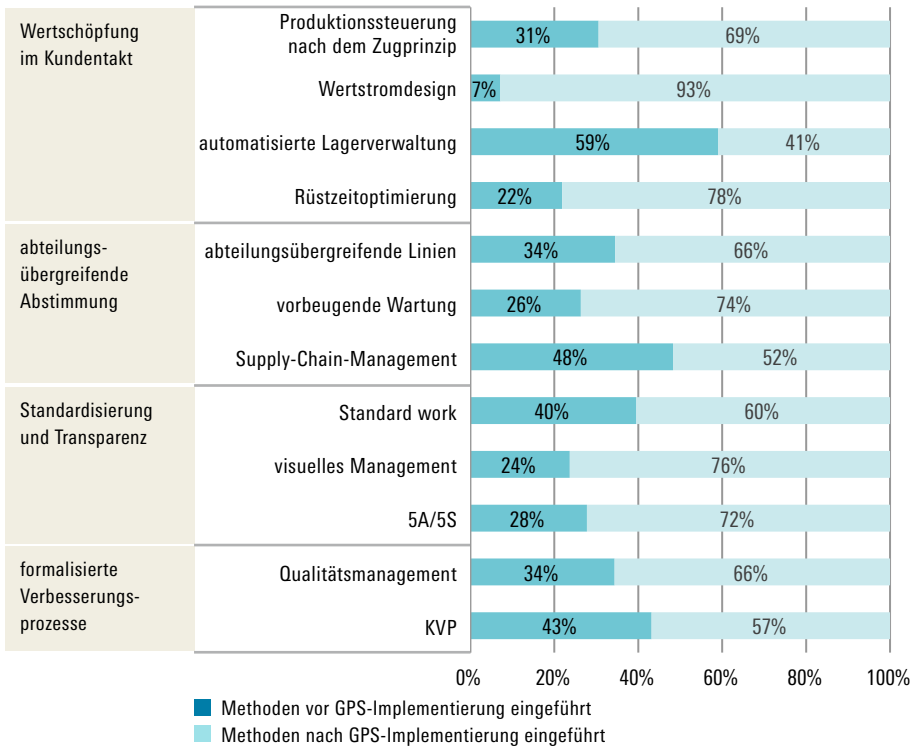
Wertschöpfung im Kundentakt

Produktionssteuerung nach dem Zugprinzip 31% 69%

Wertstromdesign 7% 93%

automatisierte Lagerverwaltung 59% 41%

Rüstzeitoptimierung 22% 78%

abteilungsübergreifende Abstimmung

abteilungsübergreifende Linien 34% 66%

vorbeugende Wartung 26% 74%

Supply-Chain-Management 48% 52%

Standardisierung und Transparenz

Standard work 40% 60%

visuelles Management 24% 76%

5A/5S 28% 72%

formalisierte Verbesserungsprozesse

Qualitätsmanagement 34% 66%

KVP 43% 57%

0% 20% 40% 60% 80% 100%

Methoden vor GPS-Implementierung eingeführt

Methoden nach GPS-Implementierung eingeführt